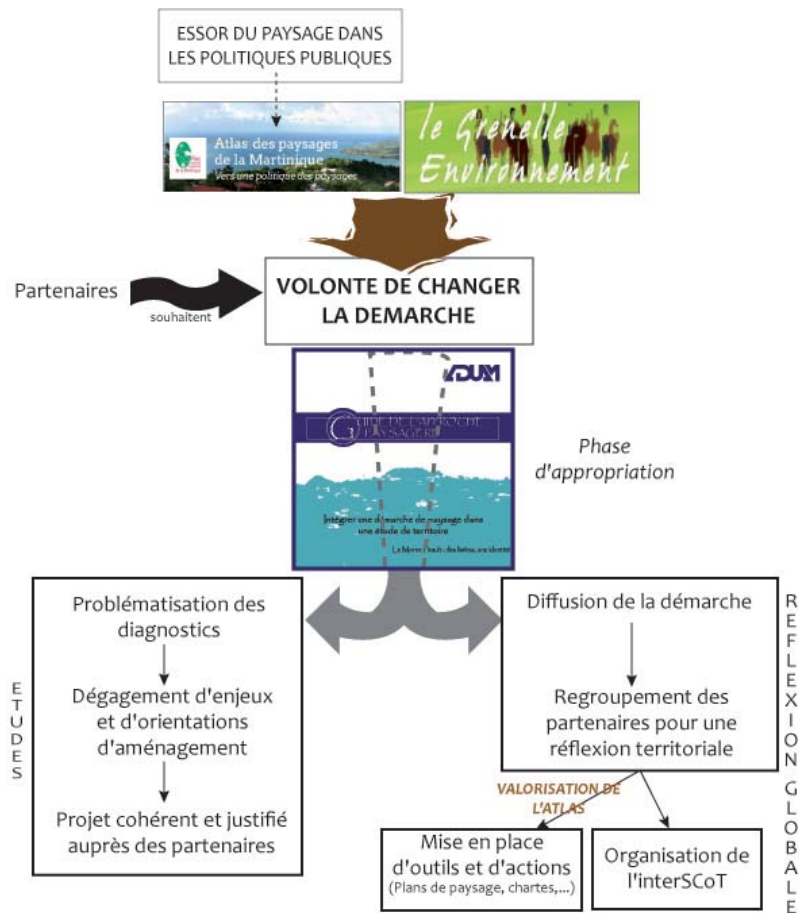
ESSOR DU PAYSAGE DANS LES POLITIQUES PUBLIQUES

Atlas des paysages de la Martinique
Vers une politique des paysages

le Grenelle Environnement

Partenaires

souhaitent

VOLONTE DE CHANGER LA DEMARCHE

ADUAM

GUIDE DE L'APPROCHE PAYSAGERE

Intégrer une démarche de paysage dans une étude de territoire

Le Morne l'habitudes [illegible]

Phase d'appropriation

ETUDES

Problématisation des diagnostics

Dégagement d'enjeux et d'orientations d'aménagement

Projet cohérent et justifié auprès des partenaires

Diffusion de la démarche

Regroupement des partenaires pour une réflexion territoriale

REFLEXION GLOBALE

VALORISATION DE L'ATLAS

Mise en place d'outils et d'actions
(Plans de paysage, chartes,...)

Organisation de l'interSCoT